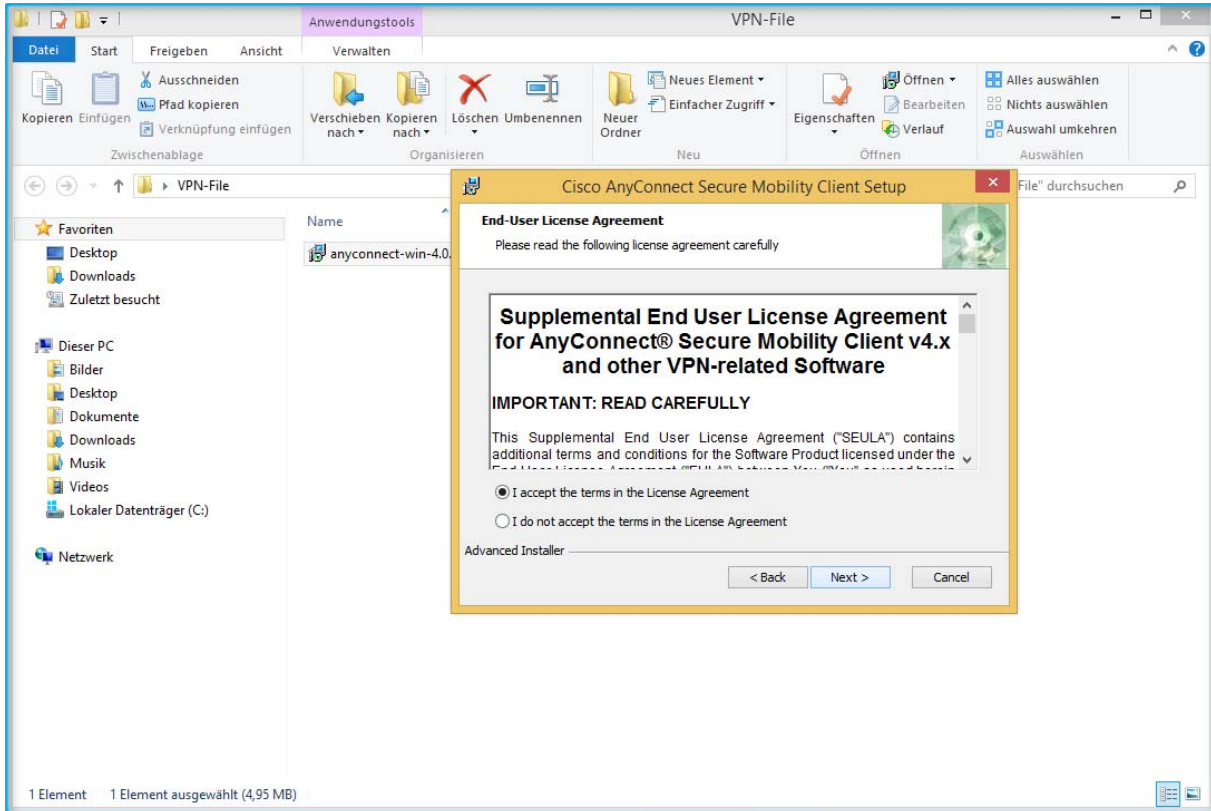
Anwendungstools
VPN-File

Datei Start Freigeben Ansicht Verwalten

Kopieren Einfügen
Ausschneiden
Pfad kopieren
Verknüpfung einfügen
Zwischenablage

Verschieben nach
Kopieren nach
Löschen
Umbenennen
Organisieren

Neuer Ordner
Neues Element
Einfacher Zugriff
Neu

Eigenschaften
Öffnen
Bearbeiten
Verlauf
Öffnen

Alles auswählen
Nichts auswählen
Auswahl umkehren
Auswählen

VPN-File
File" durchsuchen

Favoriten
Desktop
Downloads
Zuletzt besucht

Dieser PC
Bilder
Desktop
Dokumente
Downloads
Musik
Videos
Lokaler Datenträger (C:)

Netzwerk

Name
anyconnect-win-4.0.

Cisco AnyConnect Secure Mobility Client Setup

End-User License Agreement
Please read the following license agreement carefully

Supplemental End User License Agreement for AnyConnect® Secure Mobility Client v4.x and other VPN-related Software

IMPORTANT: READ CAREFULLY

This Supplemental End User License Agreement ("SEULA") contains additional terms and conditions for the Software Product licensed under the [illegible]

I accept the terms in the License Agreement
I do not accept the terms in the License Agreement

Advanced Installer

< Back Next > Cancel

1 Element 1 Element ausgewählt (4,95 MB)